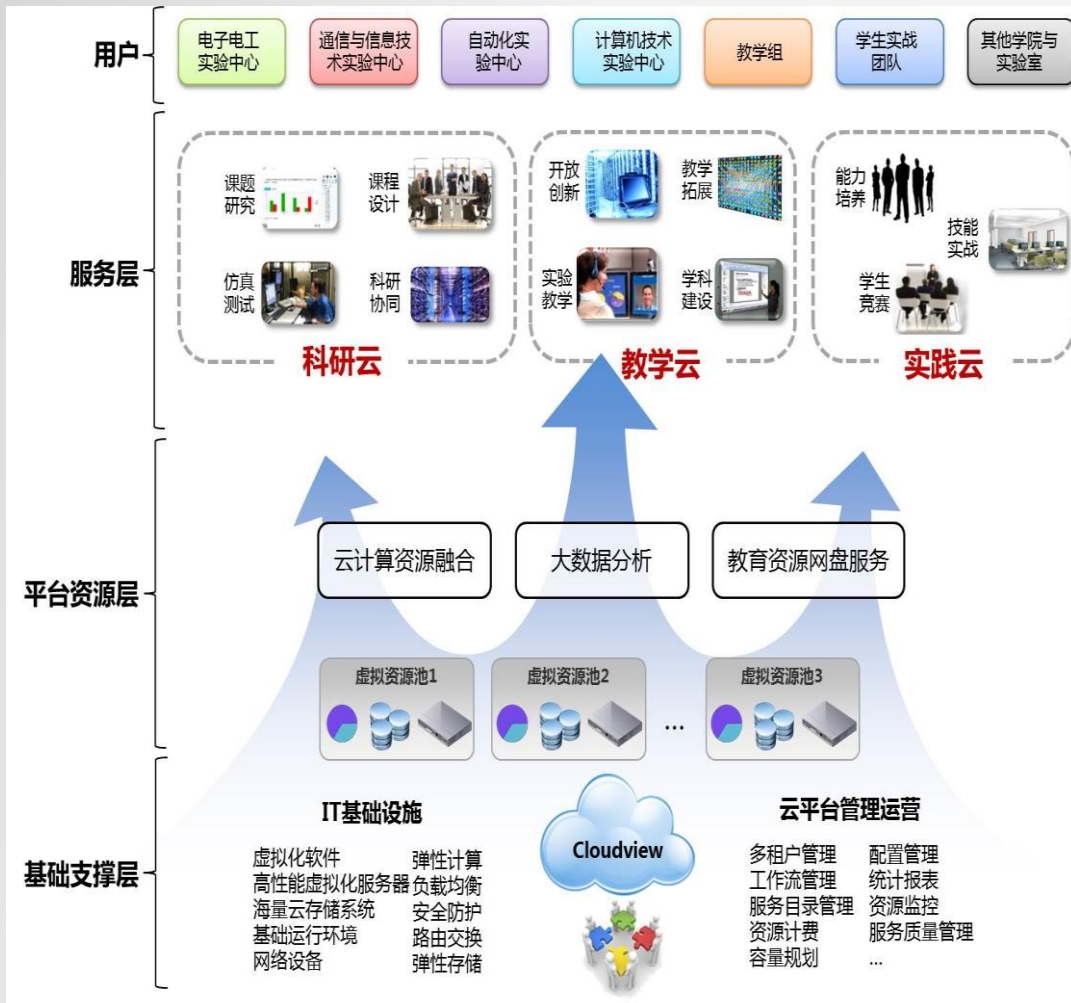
用户

电子电工实验中心

通信与信息技术实验中心

自动化实验中心

计算机技术实验中心

教学组

学生实战团队

其他学院与实验室

服务层

课题研究

课程设计

仿真测试

科研协同

科研云

开放创新

教学拓展

实验教学

学科建设

教学云

能力培养

技能实战

学生竞赛

实践云

平台资源层

云计算资源融合

大数据分析

教育资源网盘服务

虚拟资源池1

虚拟资源池2

...

虚拟资源池3

基础支撑层

IT基础设施

虚拟化软件
高性能虚拟化服务器
海量云存储系统
基础运行环境
网络设备

弹性计算
负载均衡
安全防护
路由交换
弹性存储

Cloudview

云平台管理运营

多租户管理
工作流管理
服务目录管理
资源计费
容量规划

配置管理
统计报表
资源监控
服务质量管理
...